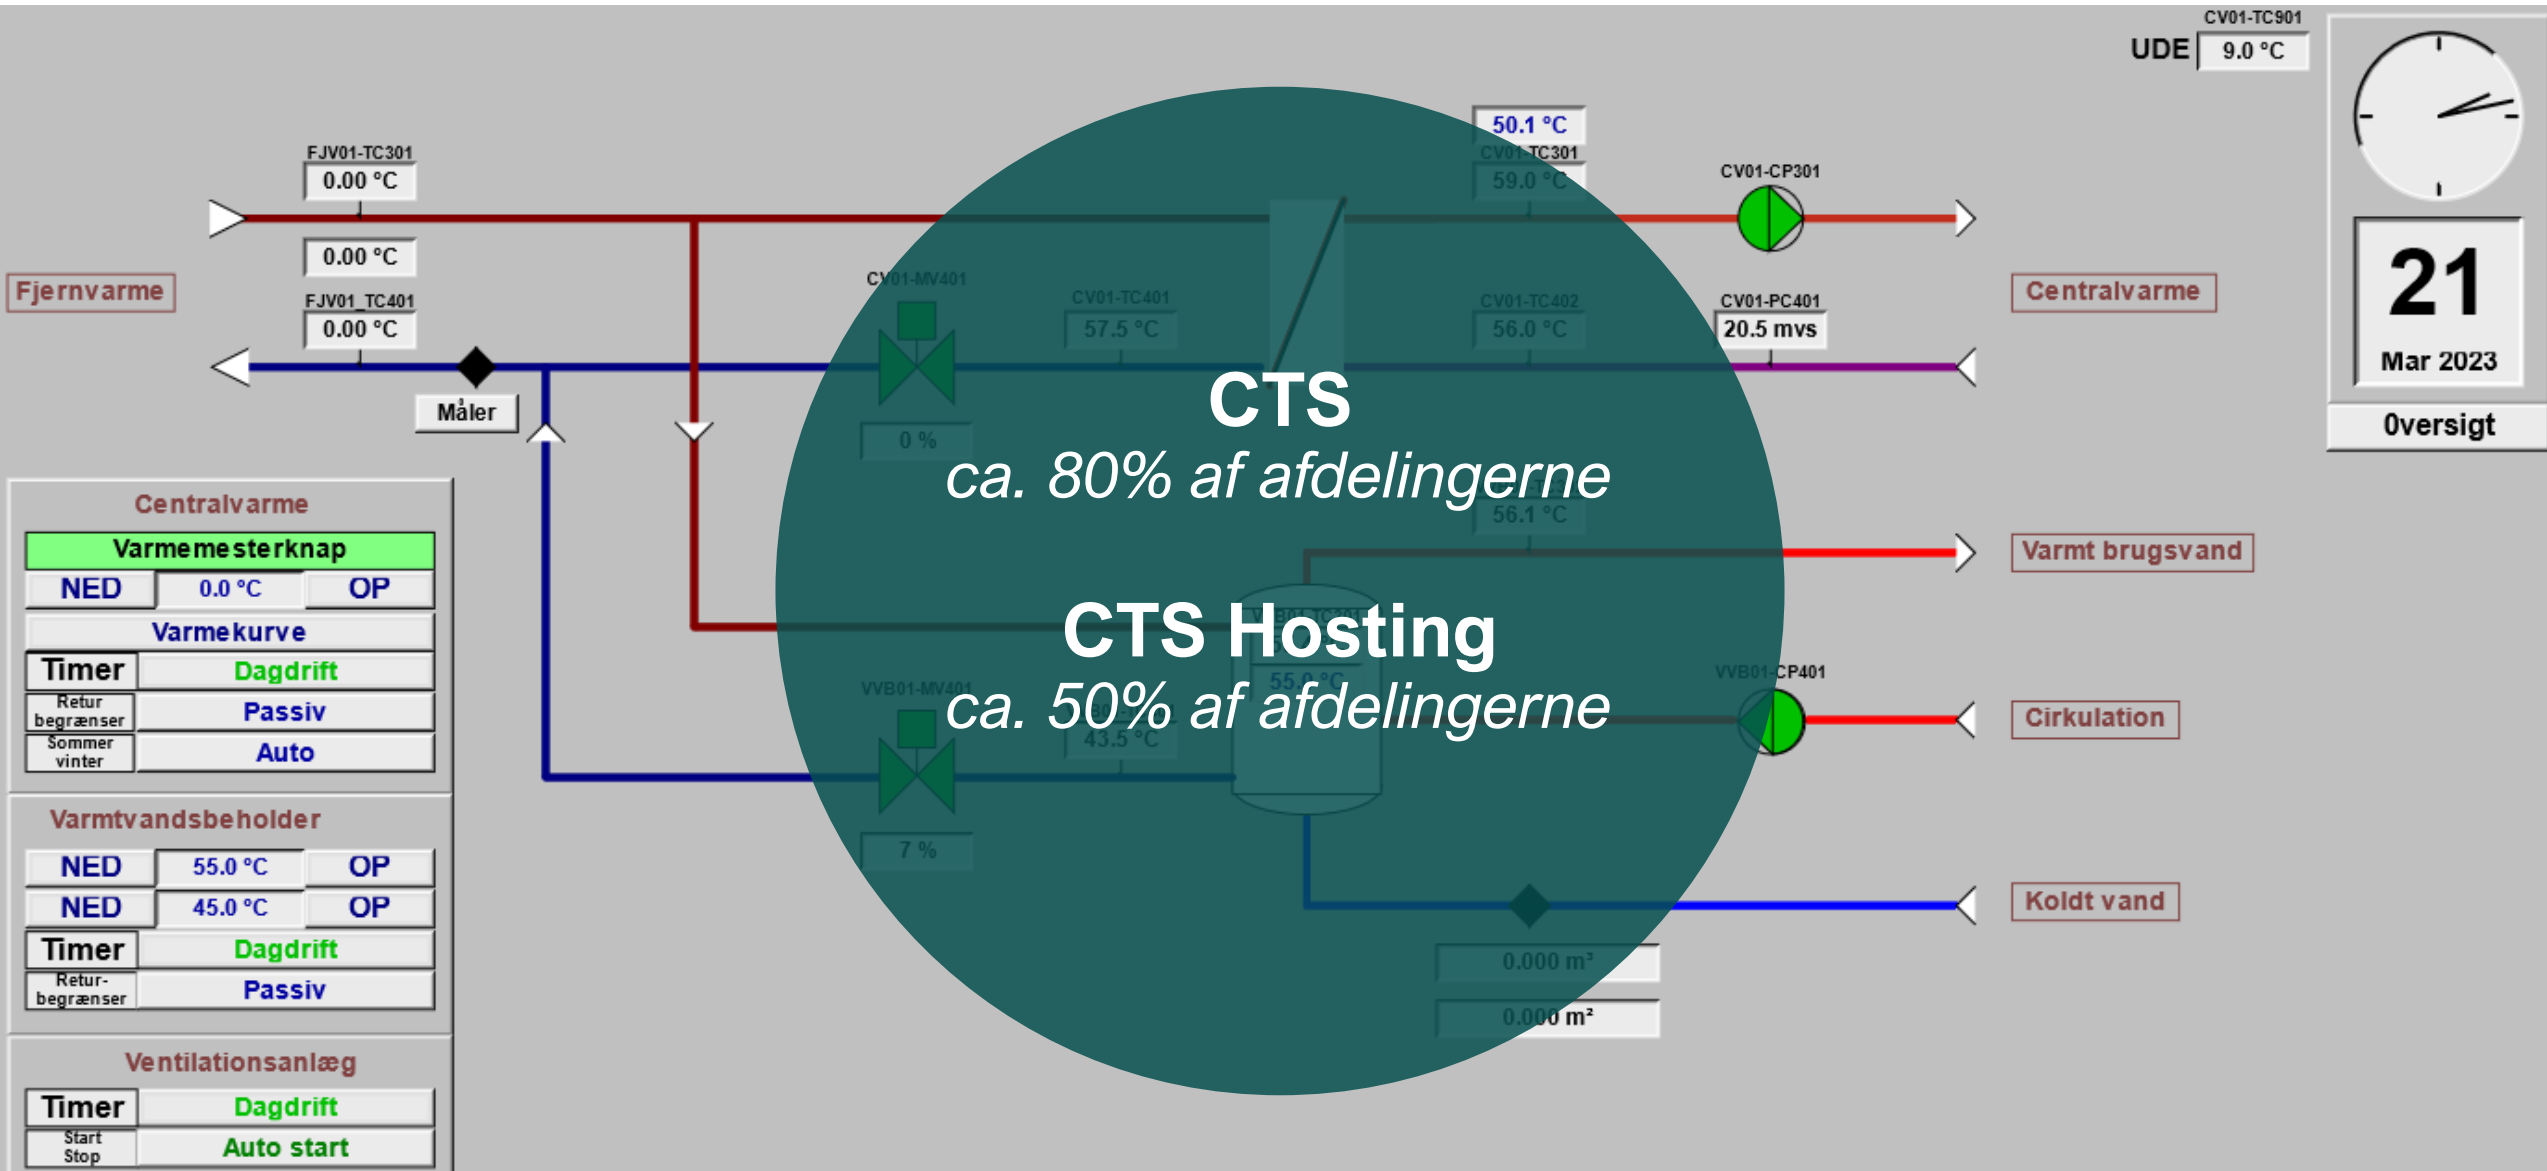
CV01-TC901
UDE 9.0 °C

21
Mar 2023
Oversigt

FJV01-TC301
0.00 °C
0.00 °C
Fjernvarme
FJV01_TC401
0.00 °C
Måler

50.1 °C
CV01-TC301
59.0 °C
CV01-CP301
CV01-MV401
CV01-TC401
57.5 °C
CV01-TC402
56.0 °C
CV01-PC401
20.5 mvs
Centralvarme
0 %
56.1 °C

CTS
ca. 80% af afdelingerne

CTS Hosting
ca. 50% af afdelingerne

Varmt brugsvand
VVB01-MV401
55.0 °C
43.5 °C
VVB01-CP401
Cirkulation
7 %
Koldt vand
0.000 m³
0.000 m³

Centralvarme
Varmemesterknap
NED 0.0 °C OP
Varmekurve
Timer Dagdrift
Retur begrænser Passiv
Sommer vinter Auto

Varmtvandsbeholder
NED 55.0 °C OP
NED 45.0 °C OP
Timer Dagdrift
Retur-begrænser Passiv

Ventilationsanlæg
Timer Dagdrift
Start Stop Auto start